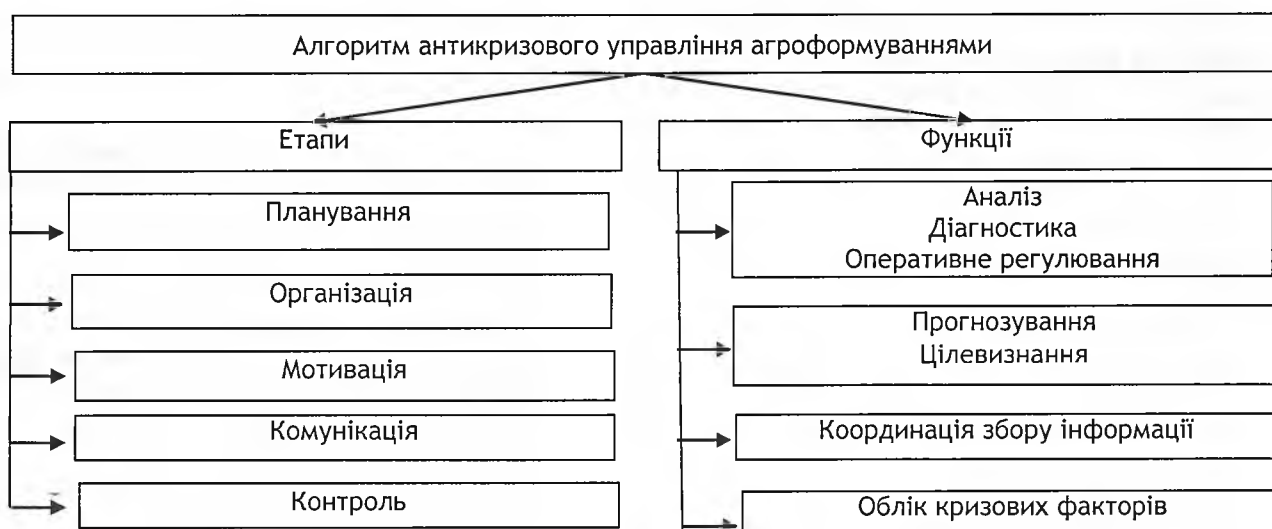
Алгоритм антикризового управління агроформуваннями

Етапи

Планування

Організація

Мотивація

Комунікація

Контроль

Функції

Аналіз
Діагностика
Оперативне регулювання

Прогнозування
Цілевизнання

Координація збору інформації

Облік кризових факторів